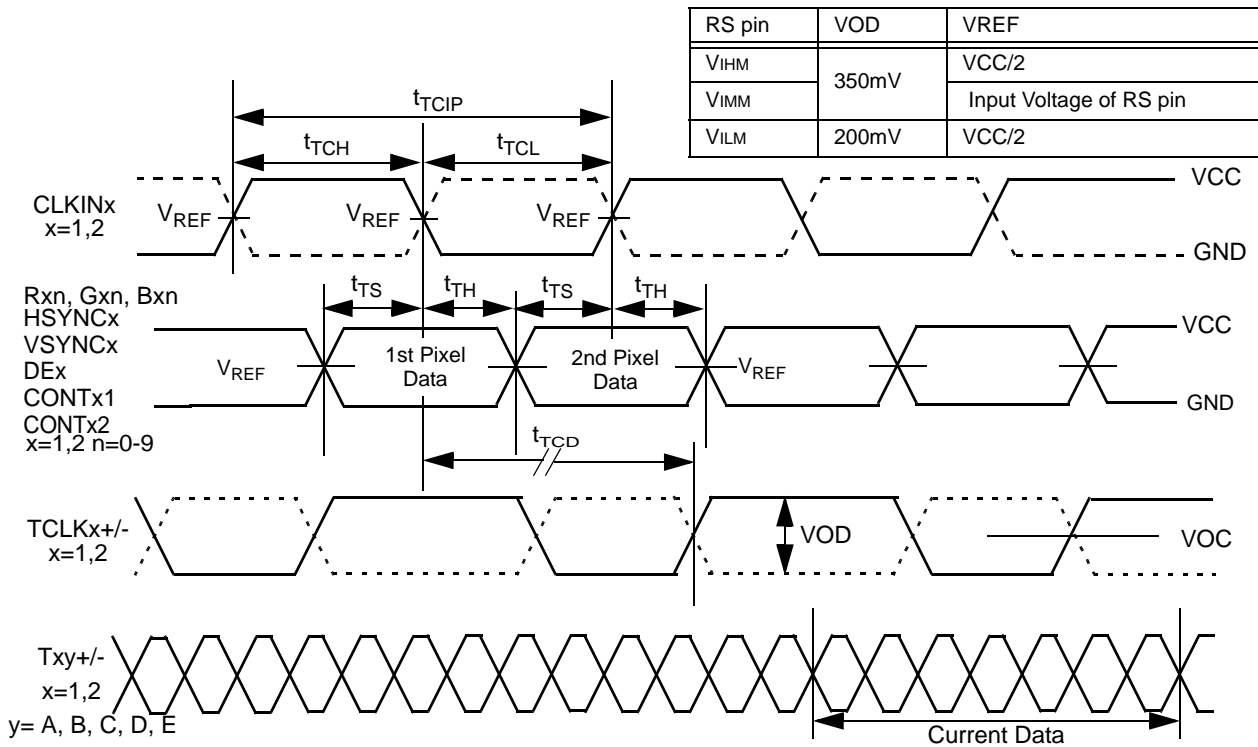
| RS pin | VOD | VREF |
|---|---|---|
| $V_{IHM}$ | 350mV | VCC/2 |
| $V_{IMM}$ | | Input Voltage of RS pin |
| $V_{ILM}$ | 200mV | VCC/2 |

$t_{TCIP}$
$t_{TCH}$
$t_{TCL}$

CLKINx
x=1,2
$V_{REF}$ $V_{REF}$ $V_{REF}$
VCC
GND

$t_{TS}$ $t_{TH}$ $t_{TS}$ $t_{TH}$

Rxn, Gxn, Bxn
HSYNCx
VSYNCx
DEx
CONTx1
CONTx2
x=1,2 n=0-9
$V_{REF}$
1st Pixel Data
2nd Pixel Data
$V_{REF}$
VCC
GND

$t_{TCD}$

TCLKx+/-
x=1,2
VOD
VOC

Txy+/-
x=1,2
y= A, B, C, D, E
Current Data